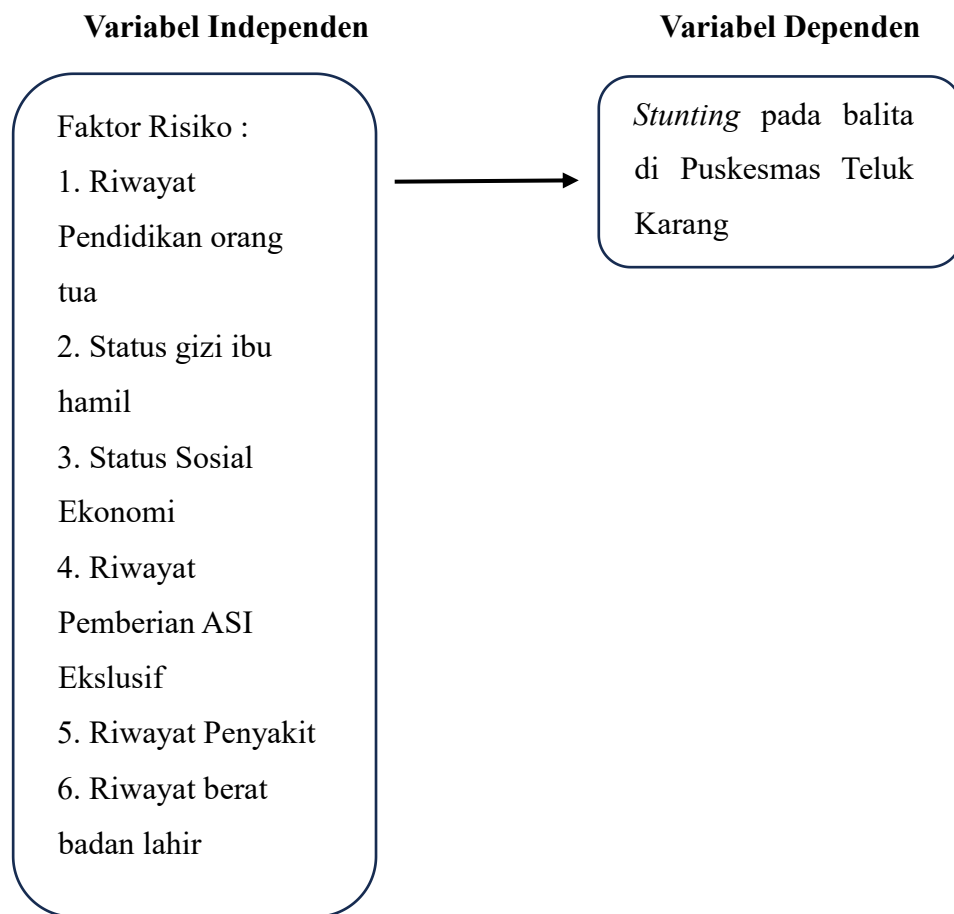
**Variabel Independen**

**Variabel Dependen**

Faktor Risiko :
1. Riwayat Pendidikan orang tua
2. Status gizi ibu hamil
3. Status Sosial Ekonomi
4. Riwayat Pemberian ASI Ekslusif
5. Riwayat Penyakit
6. Riwayat berat badan lahir

*Stunting* pada balita di Puskesmas Teluk Karang